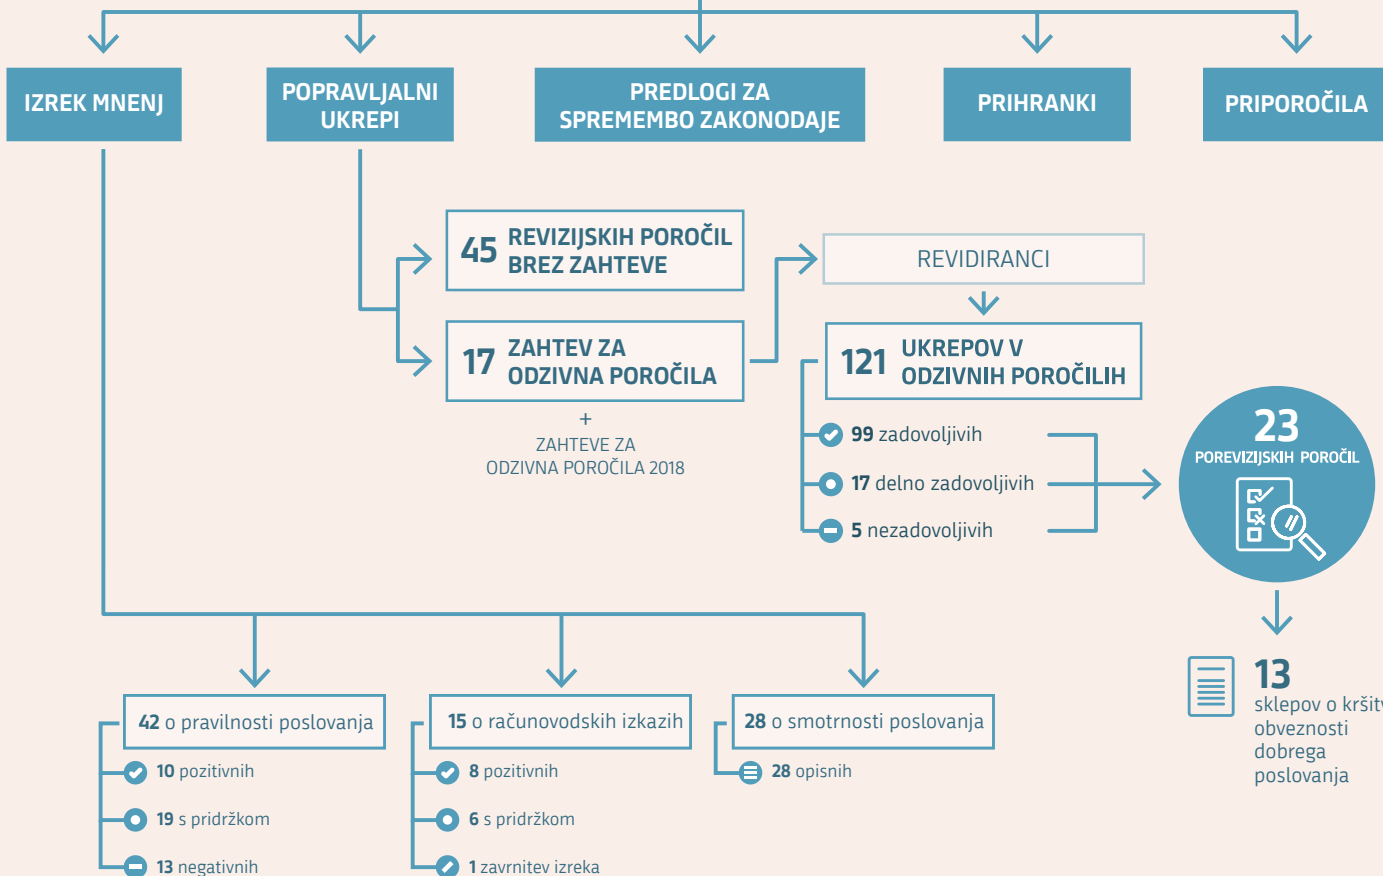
IZREK MNENJ

POPRAVLJALNI UKREPI

PREDLOGI ZA SPREMEMBO ZAKONODAJE

PRIHRANKI

PRIPOROČILA

45 REVIZIJSKIH POROČIL BREZ ZAHTEVE

17 ZAHTEV ZA ODZIVNA POROČILA

+
ZAHTEVE ZA ODZIVNA POROČILA 2018

REVIDIRANCI

121 UKREPOV V ODZIVNIH POROČILIH

99 zadovoljivih

17 delno zadovoljivih

5 nezadovoljivih

23 POREVIZIJSKIH POROČIL

13 sklepov o kršit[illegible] obveznosti dobrega poslovanja

42 o pravilnosti poslovanja

10 pozitivnih

19 s pridržkom

13 negativnih

15 o računovodskih izkazih

8 pozitivnih

6 s pridržkom

1 zavrnitev izreka

28 o smotrnosti poslovanja

28 opisnih